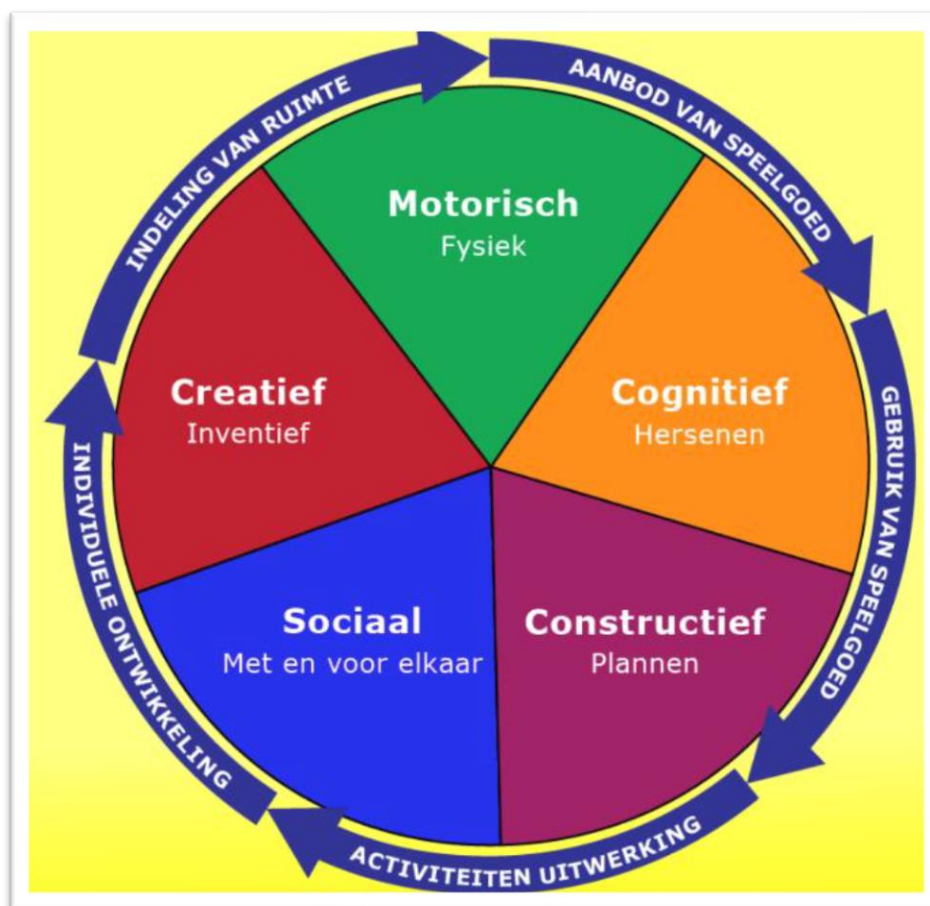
INDELING VAN RUIMTE

AANBOD VAN SPEELGOED

GEBRUIK VAN SPEELGOED

ACTIVITEITEN UITWERKING

INDIVIDUELE ONTWIKKELING

Motorisch
Fysiek

Cognitief
Hersenen

Constructief
Plannen

Sociaal
Met en voor elkaar

Creatief
Inventief